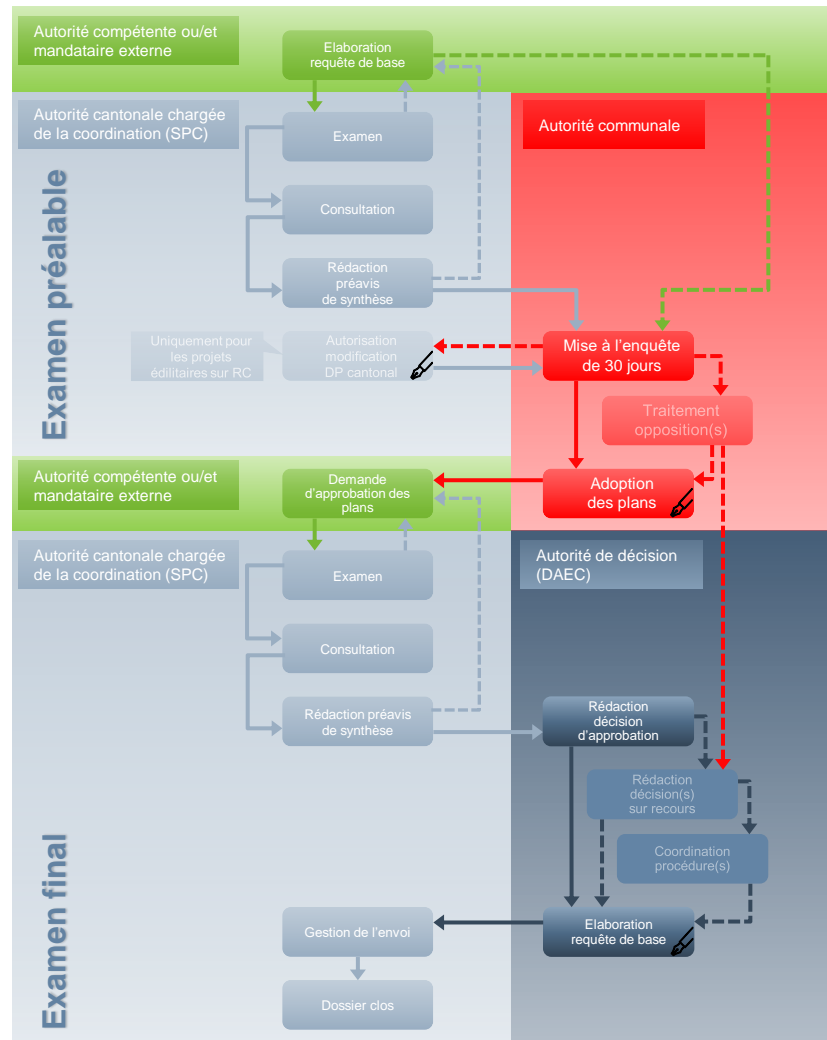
Autorité compétente ou/et mandataire externe

Elaboration requête de base

Autorité cantonale chargée de la coordination (SPC)

Autorité communale

Examen préalable

Examen

Consultation

Rédaction préavis de synthèse

Uniquement pour les projets édilitaires sur RC

Autorisation modification DP cantonal

Mise à l'enquête de 30 jours

Traitement opposition(s)

Autorité compétente ou/et mandataire externe

Demande d'approbation des plans

Adoption des plans

Autorité cantonale chargée de la coordination (SPC)

Autorité de décision (DAEC)

Examen

Consultation

Rédaction préavis de synthèse

Rédaction décision d'approbation

Rédaction décision(s) sur recours

Coordination procédure(s)

Examen final

Gestion de l'envoi

Elaboration requête de base

Dossier clos